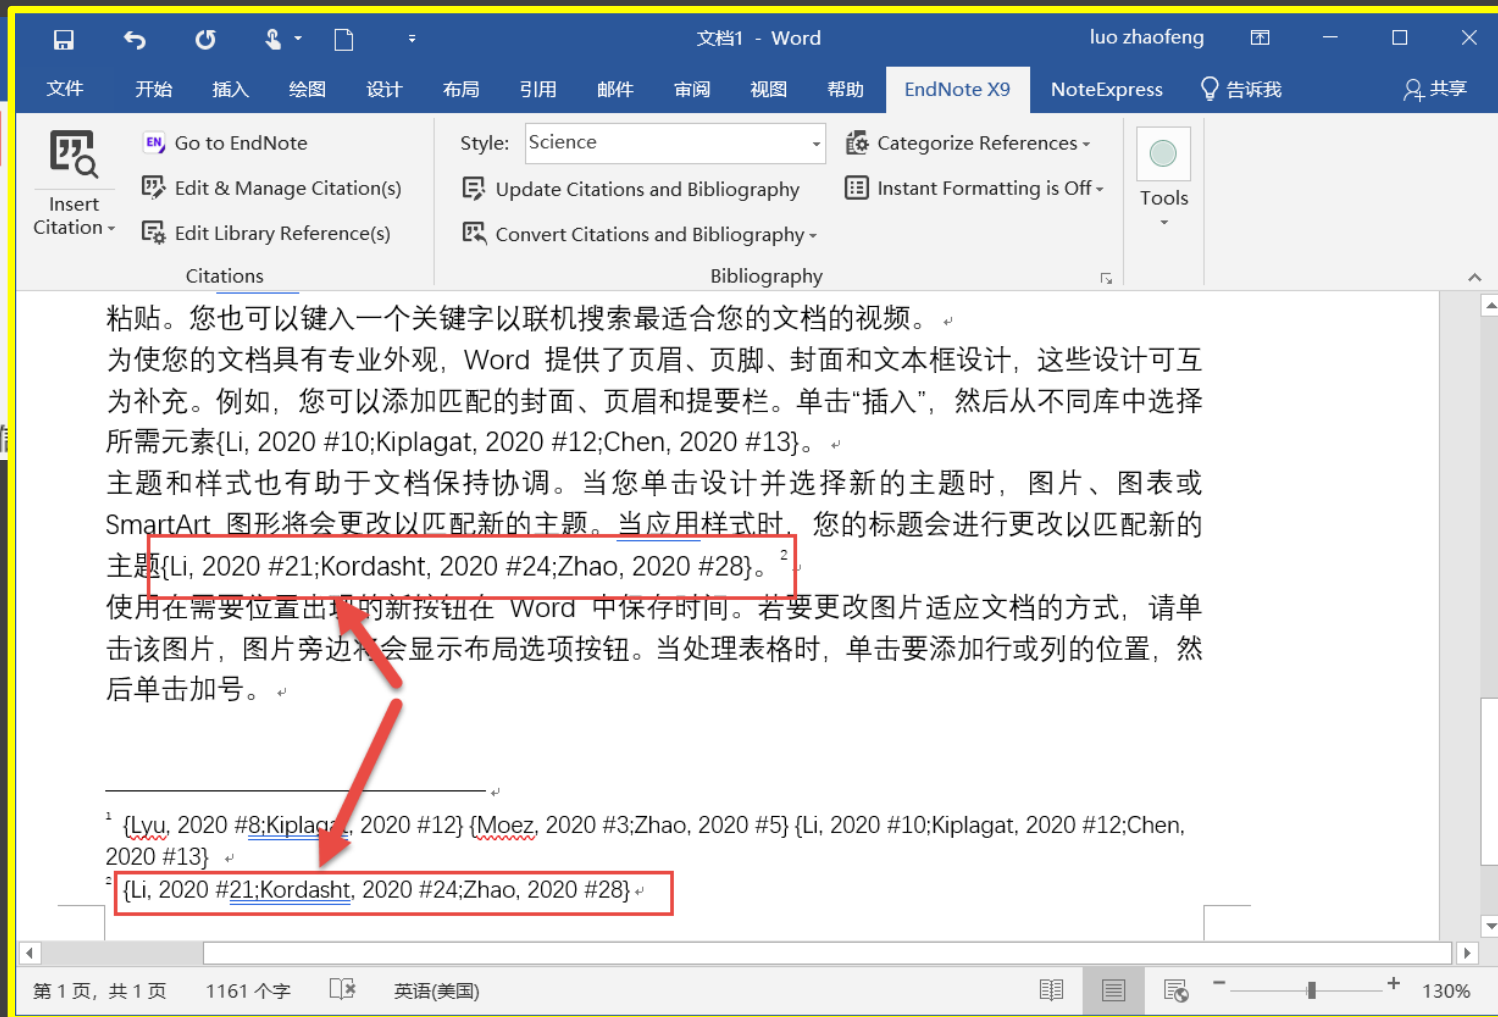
文档1 - Word
luo zhaofeng

文件 开始 插入 绘图 设计 布局 引用 邮件 审阅 视图 帮助 EndNote X9 NoteExpress 告诉我 共享

Insert Citation
Go to EndNote
Edit & Manage Citation(s)
Edit Library Reference(s)
Citations
Style: Science
Update Citations and Bibliography
Convert Citations and Bibliography
Categorize References
Instant Formatting is Off
Bibliography
Tools

粘贴。您也可以键入一个关键字以联机搜索最适合您的文档的视频。
为使您的文档具有专业外观，Word 提供了页眉、页脚、封面和文本框设计，这些设计可互为补充。例如，您可以添加匹配的封面、页眉和提要栏。单击“插入”，然后从不同库中选择所需元素{Li, 2020 #10;Kiplagat, 2020 #12;Chen, 2020 #13}。
主题和样式也有助于文档保持协调。当您单击设计并选择新的主题时，图片、图表或 SmartArt 图形将会更改以匹配新的主题。当应用样式时，您的标题会进行更改以匹配新的主题{Li, 2020 #21;Kordasht, 2020 #24;Zhao, 2020 #28}。$^2$
使用在需要位置出现的新按钮在 Word 中保存时间。若要更改图片适应文档的方式，请单击该图片，图片旁边将会显示布局选项按钮。当处理表格时，单击要添加行或列的位置，然后单击加号。

$^1$ {Lyu, 2020 #8;Kiplagat, 2020 #12} {Moez, 2020 #3;Zhao, 2020 #5} {Li, 2020 #10;Kiplagat, 2020 #12;Chen, 2020 #13}
$^2$ {Li, 2020 #21;Kordasht, 2020 #24;Zhao, 2020 #28}

第 1 页，共 1 页 1161 个字 英语(美国) 130%